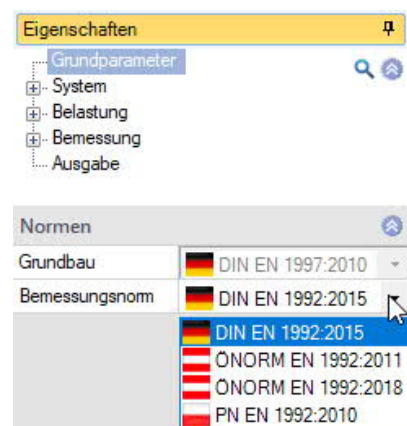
Eigenschaften

Grundparameter
System
Belastung
Bemessung
Ausgabe

Normen

| Grundbau | DIN EN 1997:2010 |
|---|---|
| Bemessungsnorm | DIN EN 1992:2015 |

DIN EN 1992:2015
ÖNORM EN 1992:2011
ÖNORM EN 1992:2018
PN EN 1992:2010